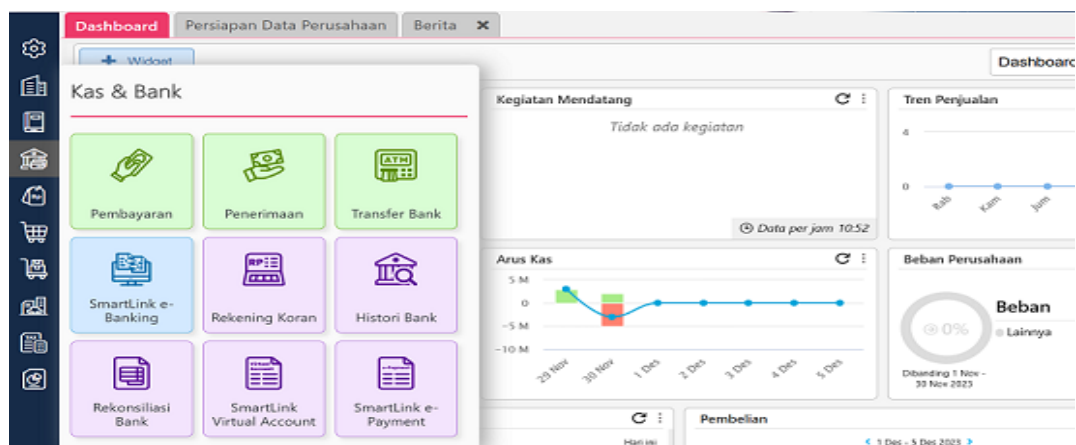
Dashboard | Persiapan Data Perusahaan | Berita ✕

+ Widget

Dashboard

Kas & Bank

Pembayaran

Penerimaan

Transfer Bank

SmartLink e-Banking

Rekening Koran

Histori Bank

Rekonsiliasi Bank

SmartLink Virtual Account

SmartLink e-Payment

Kegiatan Mendatang

Tidak ada kegiatan

Data per jam 10:52

Tren Penjualan

4

0

Rab

Kam

Jum

Arus Kas

5 M

0

-5 M

-10 M

29 Nov

30 Nov

1 Des

2 Des

3 Des

4 Des

5 Des

Beban Perusahaan

Beban

0%

Lainnya

Dibanding 1 Nov - 30 Nov 2023

Pembelian

Hari ini

1 Des - 5 Des 2023